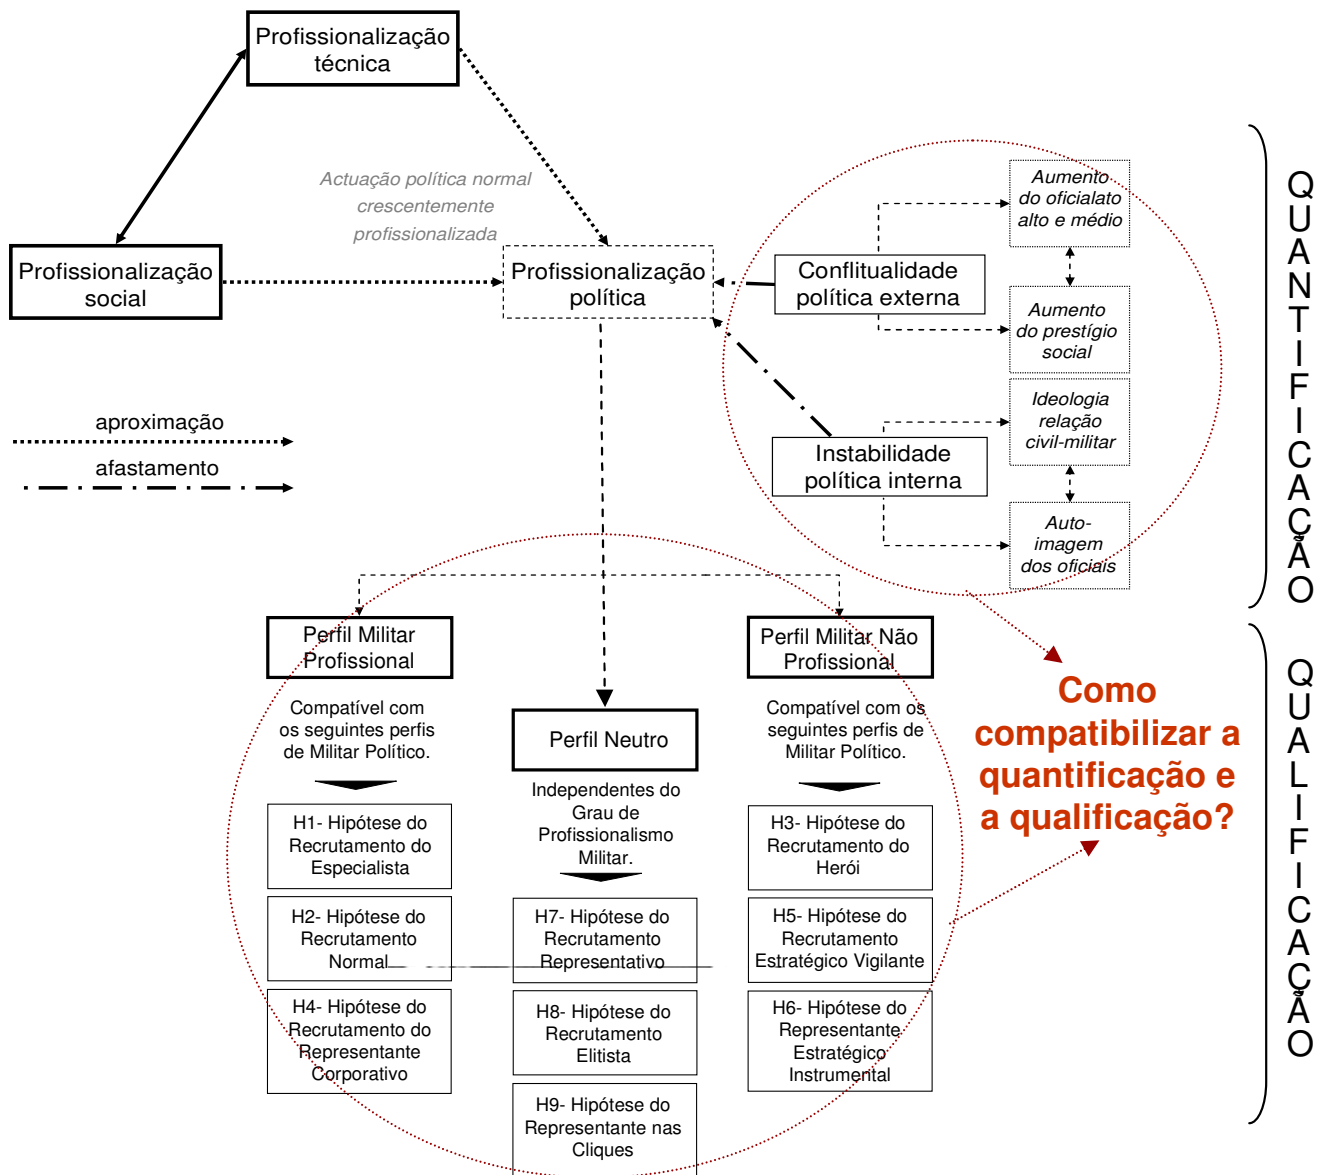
Profissionalização técnica

Actuação política normal crescentemente profissionalizada

Profissionalização social

Profissionalização política

Conflitualidade política externa

Aumento do oficialato alto e médio

Aumento do prestígio social

Ideologia relação civil-militar

Instabilidade política interna

Auto-imagem dos oficiais

aproximação

afastamento

QUANTIFICAÇÃO

QUALIFICAÇÃO

Perfil Militar Profissional

Compatível com os seguintes perfis de Militar Político.

H1- Hipótese do Recrutamento do Especialista

H2- Hipótese do Recrutamento Normal

H4- Hipótese do Recrutamento do Representante Corporativo

Perfil Neutro

Independentes do Grau de Profissionalismo Militar.

H7- Hipótese do Recrutamento Representativo

H8- Hipótese do Recrutamento Elitista

H9- Hipótese do Representante nas Cliques

Perfil Militar Não Profissional

Compatível com os seguintes perfis de Militar Político.

H3- Hipótese do Recrutamento do Herói

H5- Hipótese do Recrutamento Estratégico Vigilante

H6- Hipótese do Representante Estratégico Instrumental

Como compatibilizar a quantificação e a qualificação?